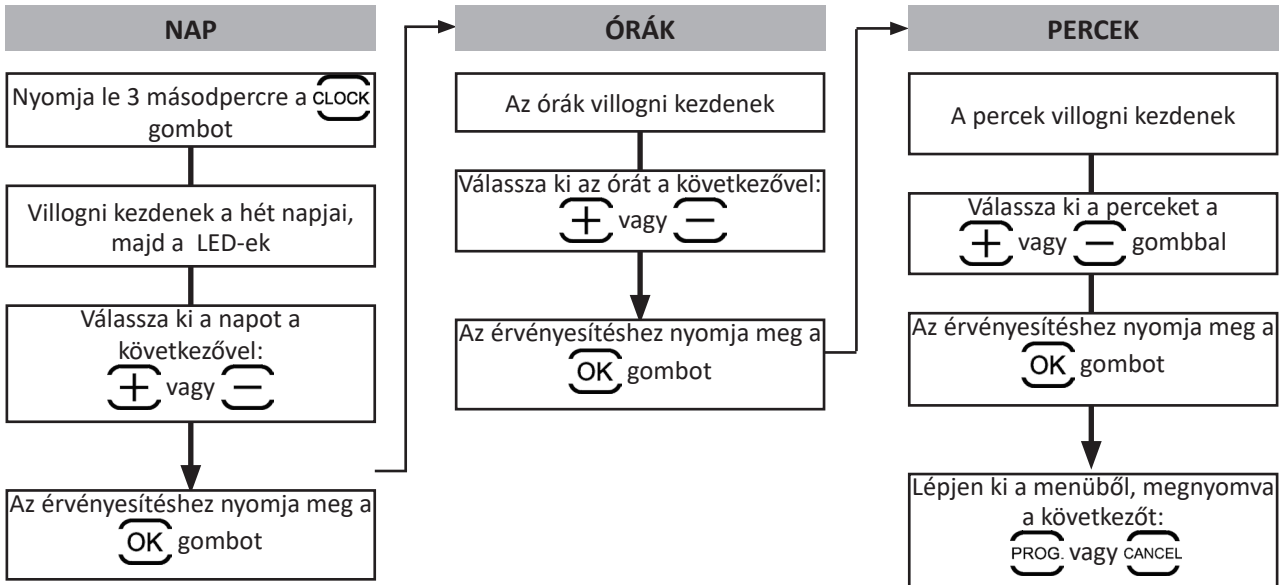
NAP

Nyomja le 3 másodpercre a CLOCK gombot

Villogni kezdenek a hét napjai, majd a LED-ek

Válassza ki a napot a következővel: + vagy −

Az érvényesítéshez nyomja meg a OK gombot

ÓRÁK

Az órák villogni kezdenek

Válassza ki az órát a következővel: + vagy −

Az érvényesítéshez nyomja meg a OK gombot

PERCEK

A percek villogni kezdenek

Válassza ki a perceket a + vagy − gombbal

Az érvényesítéshez nyomja meg a OK gombot

Lépjen ki a menüből, megnyomva a következőt: PROG. vagy CANCEL